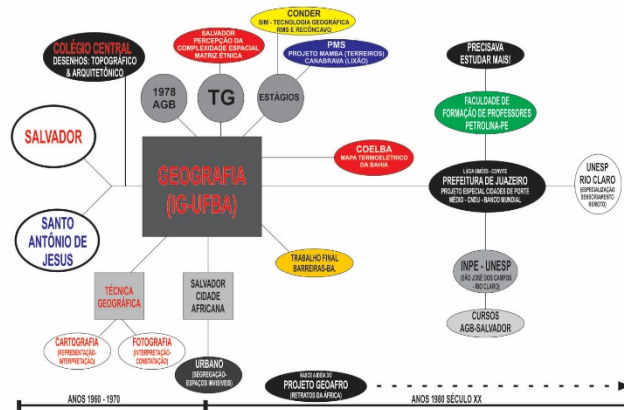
COLÉGIO CENTRAL
DESENHOS: TOPOGRÁFICO & ARQUITETÔNICO

SALVADOR
PERCEPÇÃO DA COMPLEXIDADE ESPACIAL MATRIZ ÉTNICA

CONDER
SIM - TECNOLOGIA GEOGRÁFICA
RMS E RECÔNCAVO

PMS
PROJETO MAMBA (TERREIROS)
CANABRAVA (LIXÃO)

PRECISAVA ESTUDAR MAIS!

1978 AGB

TG

ESTÁGIOS

SALVADOR

FACULDADE DE FORMAÇÃO DE PROFESSORES PETROLINA-PE

GEOGRAFIA (IG-UFBA)

COELBA
MAPA TERMOELÉTRICO DA BAHIA

LÍGIA SIMÕES - CONVITE
PREFEITURA DE JUAZEIRO
PROJETO ESPECIAL CIDADES DE PORTE MÉDIO - CNDU - BANCO MUNDIAL

UNESP RIO CLARO
(ESPECIALIZAÇÃO SENSORIAMENTO REMOTO)

SANTO ANTÔNIO DE JESUS

TRABALHO FINAL BARREIRAS-BA.

TÉCNICA GEOGRÁFICA

SALVADOR CIDADE AFRICANA

INPE - UNESP
(SÃO JOSÉ DOS CAMPOS - RIO CLARO)

CURSOS AGB-SALVADOR

CARTOGRAFIA
(REPRESENTAÇÃO-INTERPRETAÇÃO)

FOTOGRAFIA
(INTERPRETAÇÃO-CONSTATAÇÃO)

URBANO
(SEGREGAÇÃO-ESPAÇOS INVISÍVEIS)

NASCE AINDA O
PROJETO GEOAFRO
(RETRATOS DA ÁFRICA)

ANOS 1960 - 1970

ANOS 1980 SÉCULO XX